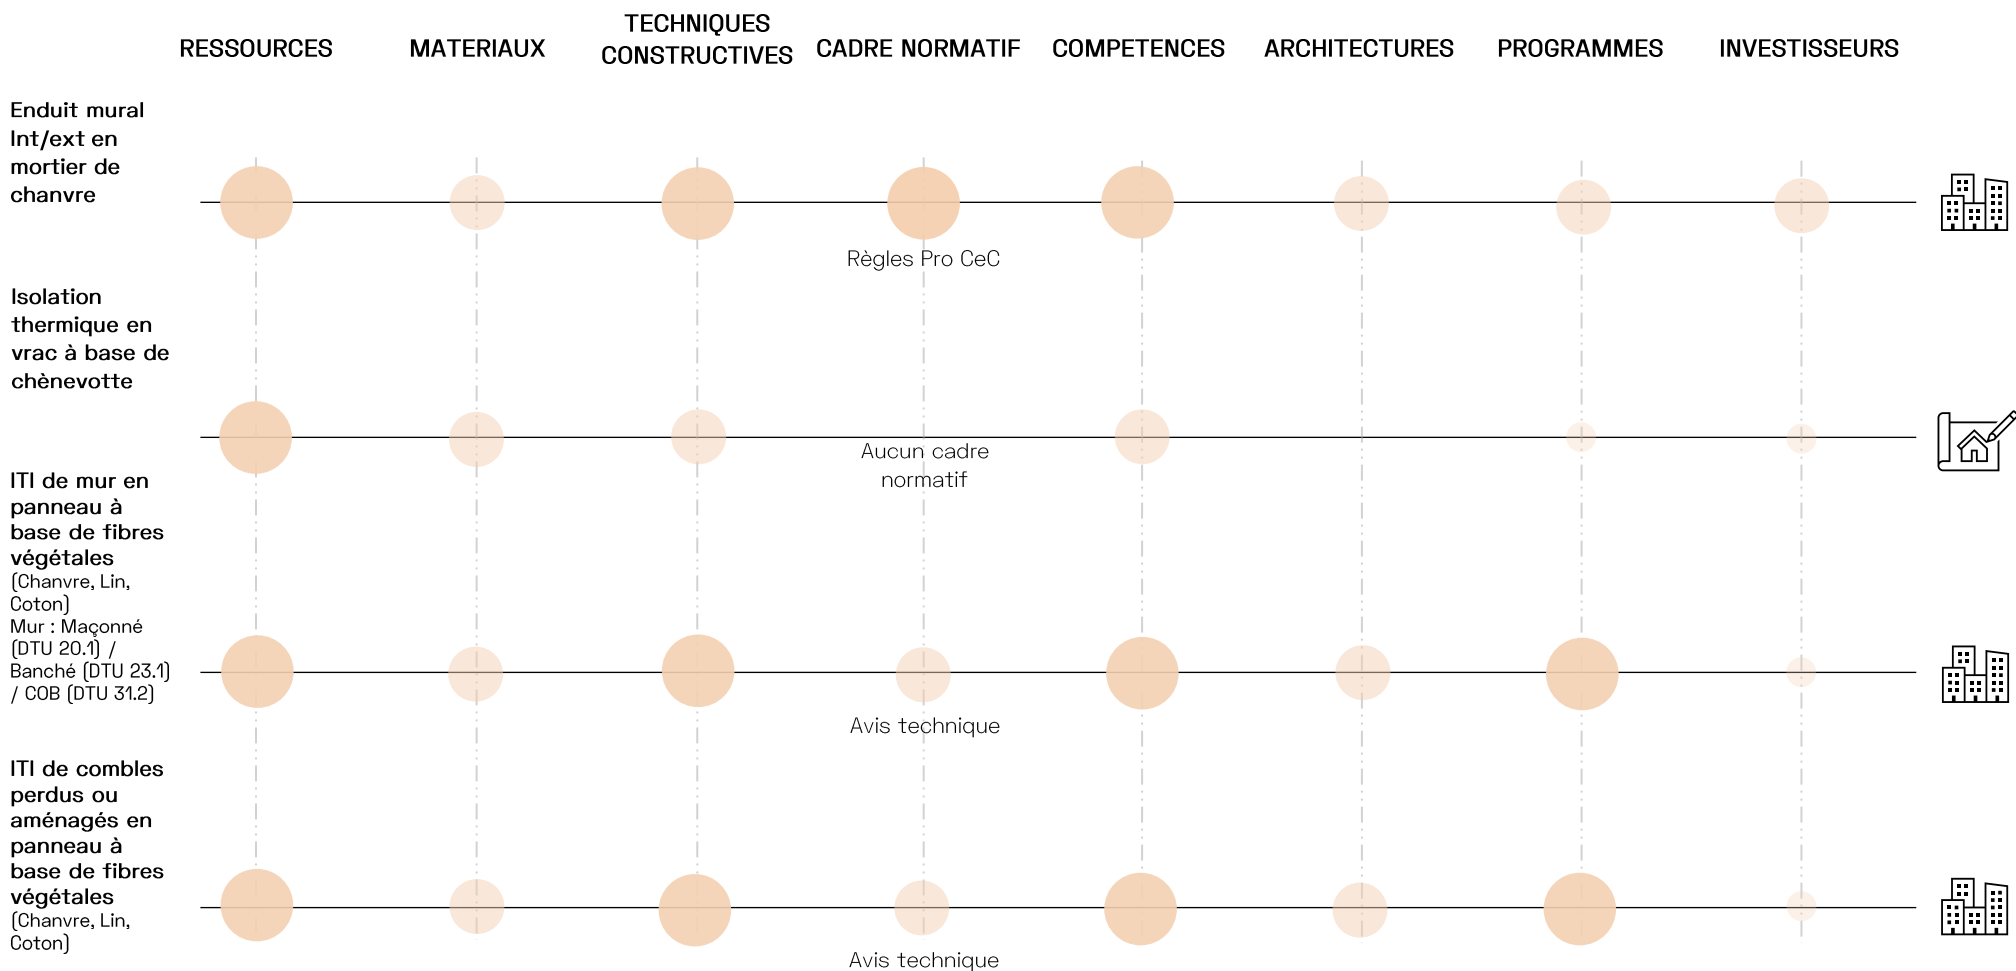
RESSOURCES MATERIAUX TECHNIQUES CONSTRUCTIVES CADRE NORMATIF COMPETENCES ARCHITECTURES PROGRAMMES INVESTISSEURS

Enduit mural Int/ext en mortier de chanvre

Règles Pro CeC

Isolation thermique en vrac à base de chènevotte

Aucun cadre normatif

ITI de mur en panneau à base de fibres végétales (Chanvre, Lin, Coton) Mur : Maçonné (DTU 20.1) / Banché (DTU 23.1) / COB (DTU 31.2)

Avis technique

ITI de combles perdus ou aménagés en panneau à base de fibres végétales (Chanvre, Lin, Coton)

Avis technique